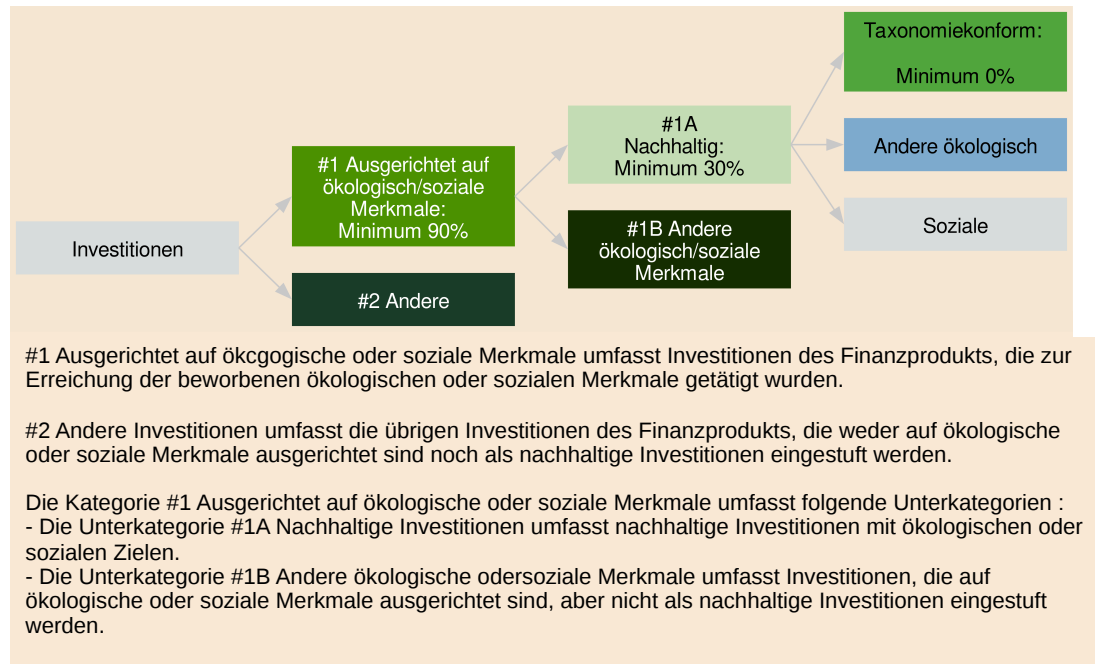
Investitionen

#1 Ausgerichtet auf ökologisch/soziale Merkmale: Minimum 90%

#2 Andere

#1A Nachhaltig: Minimum 30%

#1B Andere ökologisch/soziale Merkmale

Taxonomiekonform:

Minimum 0%

Andere ökologisch

Soziale

#1 Ausgerichtet auf ökcgogische oder soziale Merkmale umfasst Investitionen des Finanzprodukts, die zur Erreichung der beworbenen ökologischen oder sozialen Merkmale getätigt wurden.

#2 Andere Investitionen umfasst die übrigen Investitionen des Finanzprodukts, die weder auf ökologische oder soziale Merkmale ausgerichtet sind noch als nachhaltige Investitionen eingestuft werden.

Die Kategorie #1 Ausgerichtet auf ökologische oder soziale Merkmale umfasst folgende Unterkategorien :
- Die Unterkategorie #1A Nachhaltige Investitionen umfasst nachhaltige Investitionen mit ökologischen oder sozialen Zielen.
- Die Unterkategorie #1B Andere ökologische odersoziale Merkmale umfasst Investitionen, die auf ökologische oder soziale Merkmale ausgerichtet sind, aber nicht als nachhaltige Investitionen eingestuft werden.